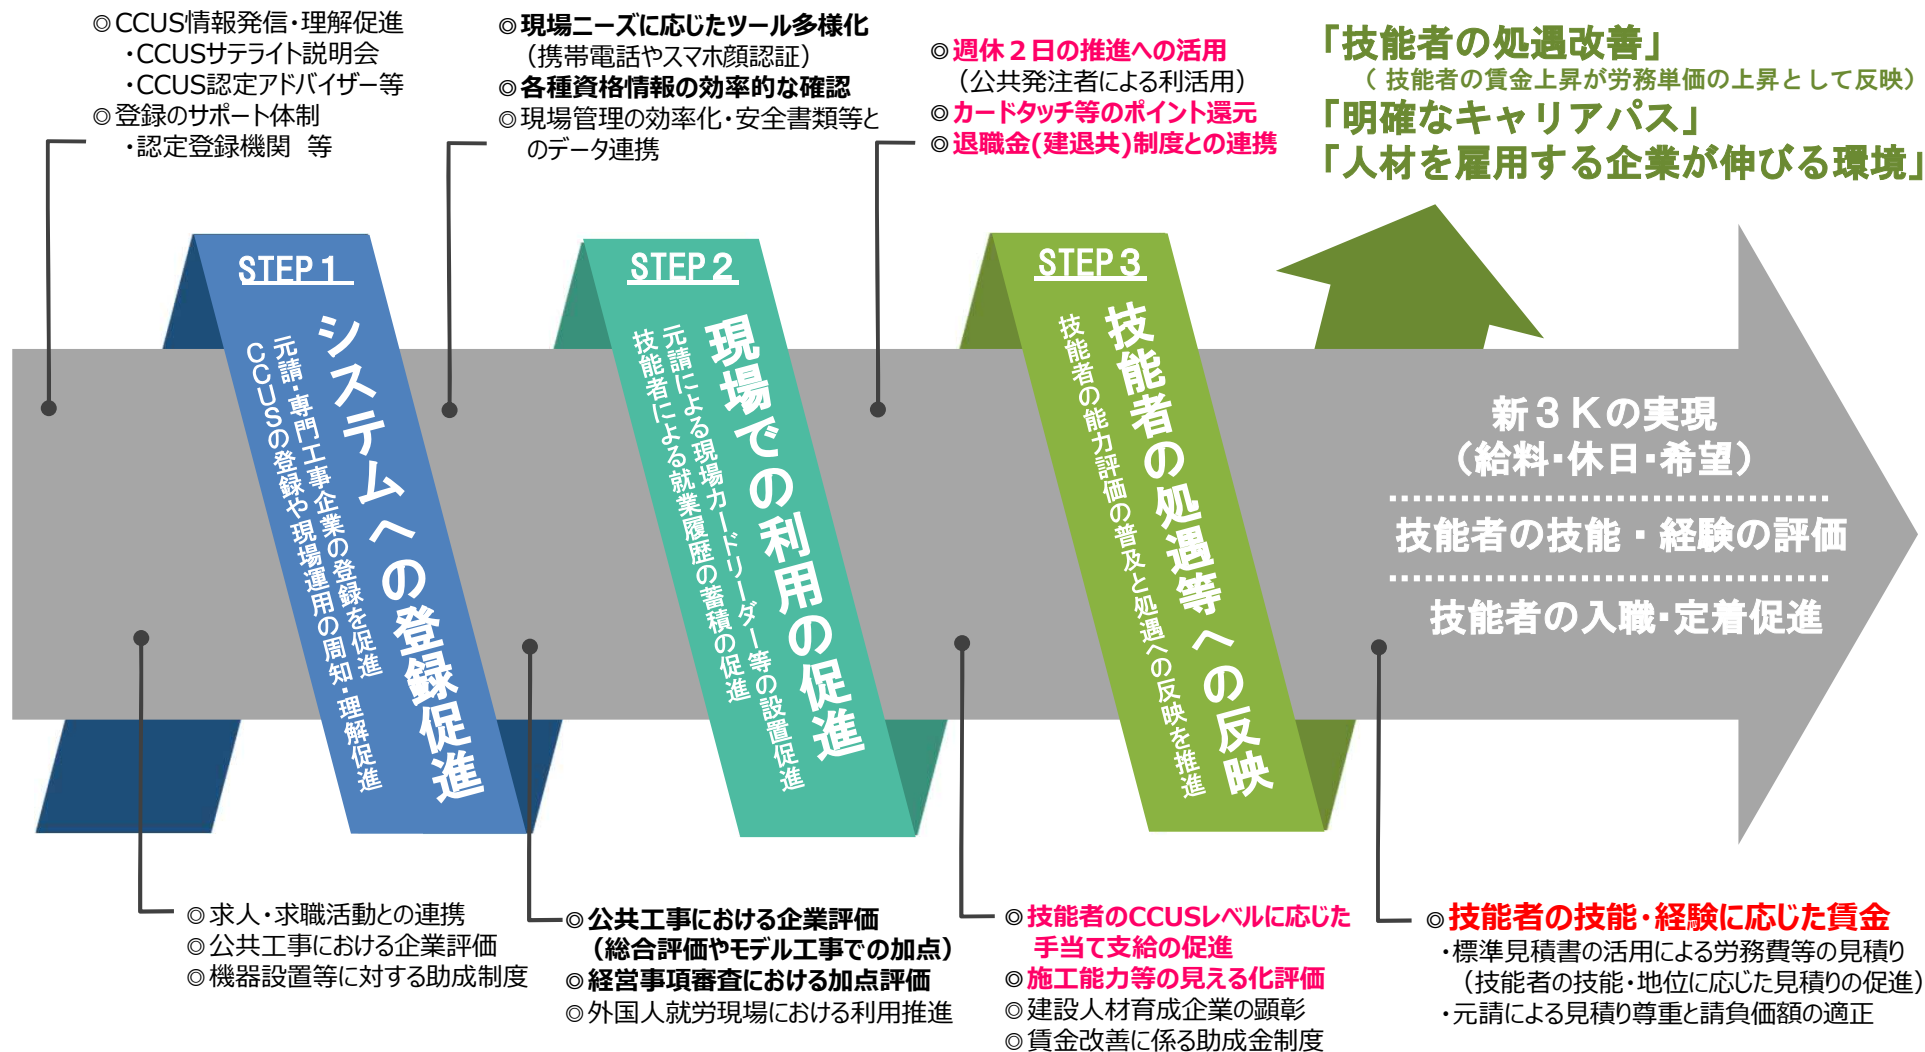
◎CCUS情報発信・理解促進
・CCUSサテライト説明会
・CCUS認定アドバイザー等
◎登録のサポート体制
・認定登録機関　等

◎現場ニーズに応じたツール多様化
（携帯電話やスマホ顔認証）
◎各種資格情報の効率的な確認
◎現場管理の効率化・安全書類等とのデータ連携

◎週休２日の推進への活用
（公共発注者による利活用）
◎カードタッチ等のポイント還元
◎退職金（建退共）制度との連携

「技能者の処遇改善」
（技能者の賃金上昇が労務単価の上昇として反映）
「明確なキャリアパス」
「人材を雇用する企業が伸びる環境」

STEP 1
システムへの登録促進
元請・専門工事企業の登録を促進
CCUSの登録や現場運用の周知・理解促進

STEP 2
現場での利用の促進
元請による現場カードリーダー等の設置促進
技能者による就業履歴の蓄積の促進

STEP 3
技能者の処遇等への反映
技能者の能力評価の普及と処遇への反映を推進

新３Kの実現
（給料・休日・希望）
技能者の技能・経験の評価
技能者の入職・定着促進

◎求人・求職活動との連携
◎公共工事における企業評価
◎機器設置等に対する助成制度

◎公共工事における企業評価
（総合評価やモデル工事での加点）
◎経営事項審査における加点評価
◎外国人就労現場における利用推進

◎技能者のCCUSレベルに応じた手当て支給の促進
◎施工能力等の見える化評価
◎建設人材育成企業の顕彰
◎賃金改善に係る助成金制度

◎技能者の技能・経験に応じた賃金
・標準見積書の活用による労務費等の見積り
（技能者の技能・地位に応じた見積りの促進）
・元請による見積り尊重と請負価額の適正